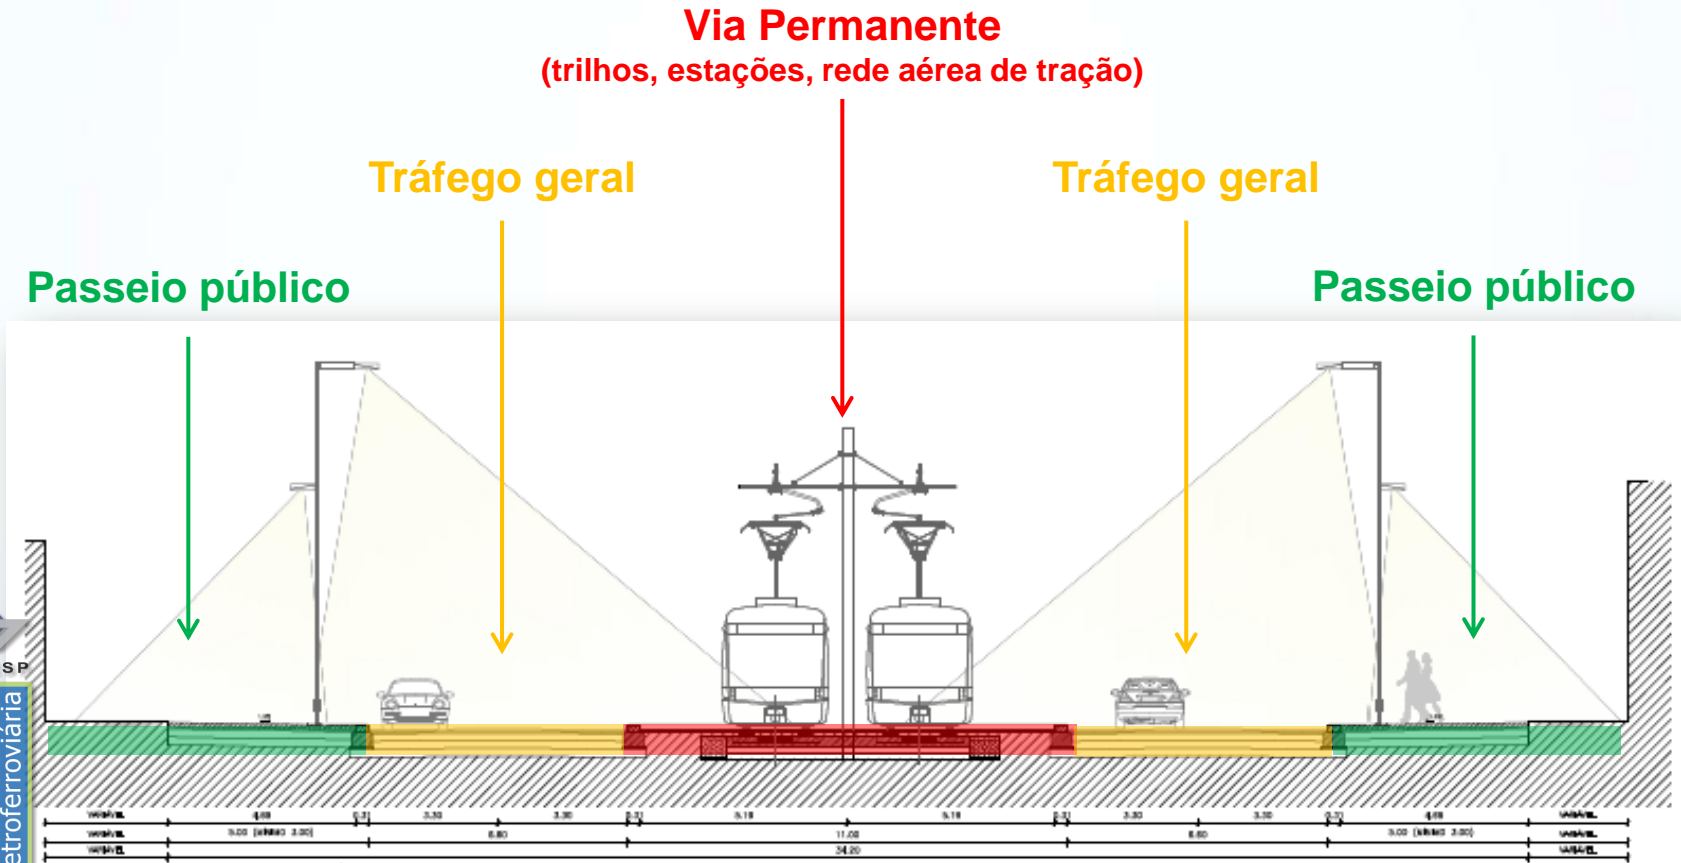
Via Permanente
(trilhos, estações, rede aérea de tração)

Tráfego geral

Tráfego geral

Passeio público

Passeio público

SP

troferroviária

VARIÁVEL
4,60
0,31
3,30
3,30
0,31
5,18
5,18
0,31
3,30
3,30
0,31
4,60
VARIÁVEL

VARIÁVEL
5,00 (MÍNIMO 3,00)
6,60
11,00
6,60
5,00 (MÍNIMO 3,00)
VARIÁVEL

VARIÁVEL
34,20
VARIÁVEL